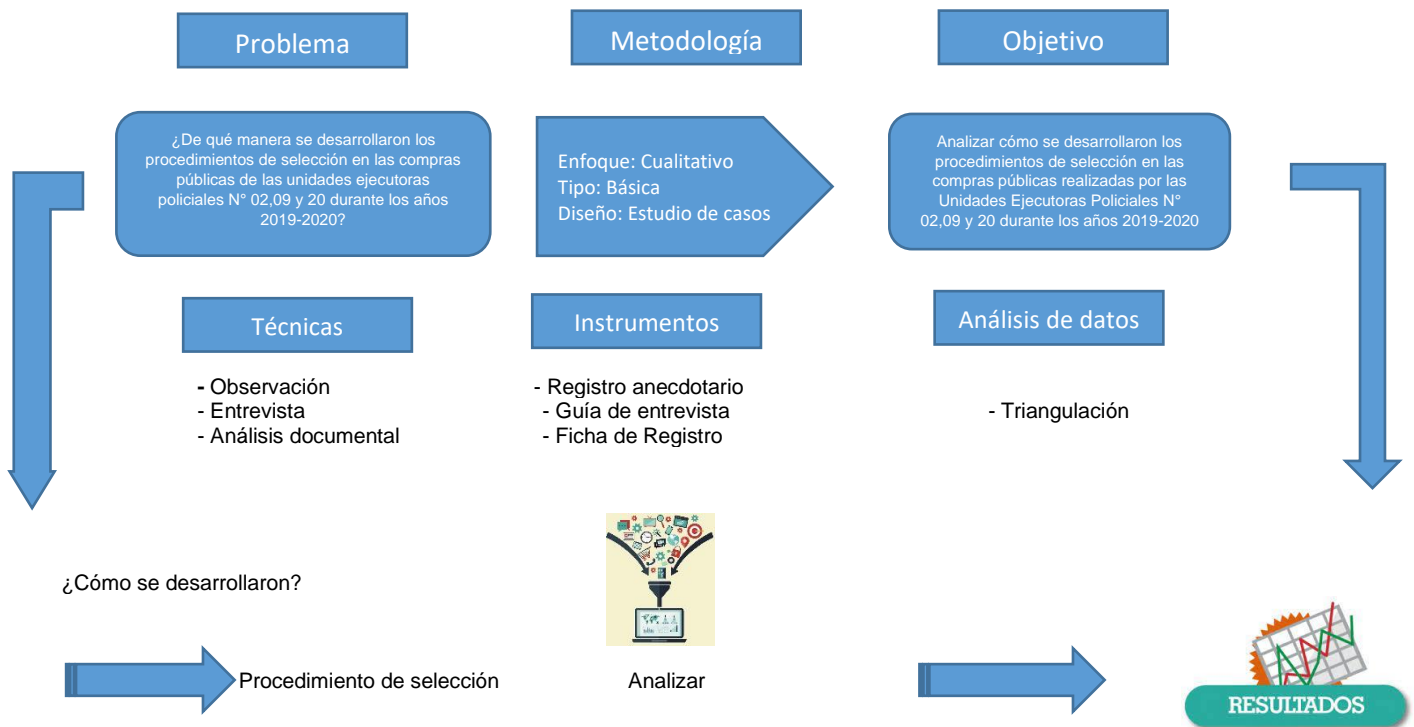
Problema

Metodología

Objetivo

¿De qué manera se desarrollaron los procedimientos de selección en las compras públicas de las unidades ejecutoras policiales N° 02,09 y 20 durante los años 2019-2020?

Enfoque: Cualitativo
Tipo: Básica
Diseño: Estudio de casos

Analizar cómo se desarrollaron los procedimientos de selección en las compras públicas realizadas por las Unidades Ejecutoras Policiales N° 02,09 y 20 durante los años 2019-2020

Técnicas

Instrumentos

Análisis de datos

- Observación
- Entrevista
- Análisis documental

- Registro anecdotario
- Guía de entrevista
- Ficha de Registro

- Triangulación

¿Cómo se desarrollaron?

Procedimiento de selección

Analizar

RESULTADOS